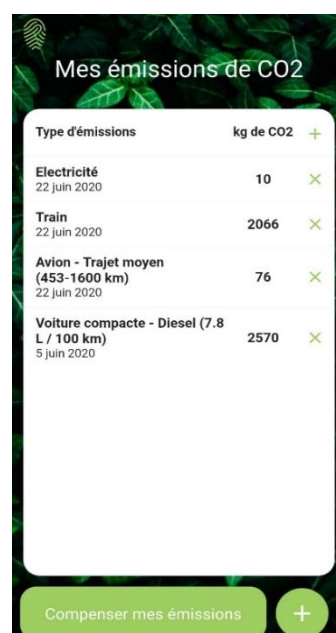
Mes émissions de CO2

| Type d'émissions | kg de CO2 | + |
|---|---|---|
| Electricité<br>22 juin 2020 | 10 | × |
| Train<br>22 juin 2020 | 2066 | × |
| Avion - Trajet moyen (453-1600 km)<br>22 juin 2020 | 76 | × |
| Voiture compacte - Diesel (7.8 L / 100 km)<br>5 juin 2020 | 2570 | × |

Compenser mes émissions

+